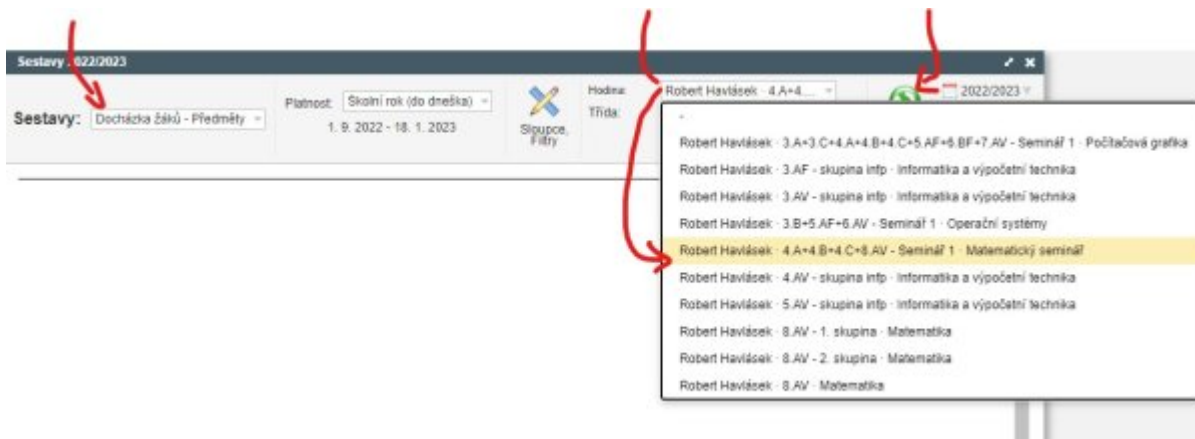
Sestavy : 022/2023

Sestavy: Docházka žáků - Předměty

Platnost: Školní rok (do dneška)
1. 9. 2022 - 18. 1. 2023

Sloupce, Filtry

Hodina: Robert Havlásek · 4.A+4....
Třída:

2022/2023

-
Robert Havlásek · 3.A+3.C+4.A+4.B+4.C+5.AF+6.BF+7.AV - Seminář 1 · Počítačová grafika
Robert Havlásek · 3.AF - skupina infp · Informatika a výpočetní technika
Robert Havlásek · 3.AV - skupina infp · Informatika a výpočetní technika
Robert Havlásek · 3.B+5.AF+6.AV - Seminář 1 · Operační systémy
Robert Havlásek · 4.A+4.B+4.C+6.AV - Seminář 1 · Matematický seminář
Robert Havlásek · 4.AV - skupina infp · Informatika a výpočetní technika
Robert Havlásek · 5.AV - skupina infp · Informatika a výpočetní technika
Robert Havlásek · 8.AV - 1. skupina · Matematika
Robert Havlásek · 8.AV - 2. skupina · Matematika
Robert Havlásek · 8.AV · Matematika